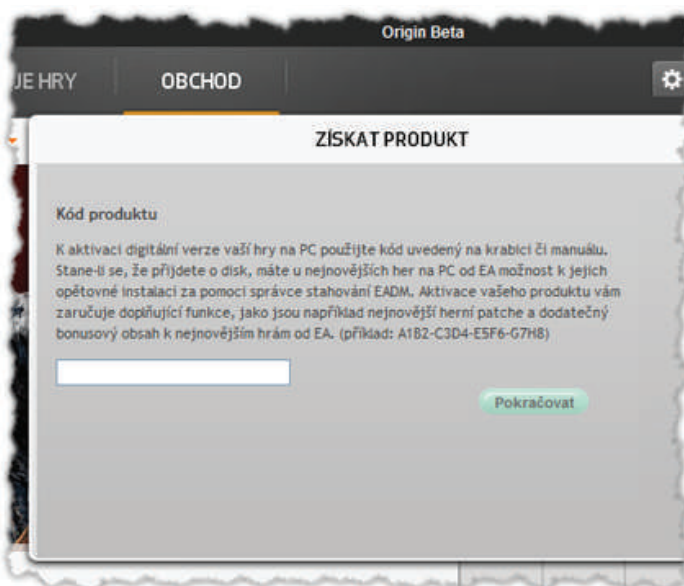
Origin Beta

JE HRY

OBCHOD

ZÍSKAT PRODUKT

Kód produktu

K aktivaci digitální verze vaší hry na PC použijte kód uvedený na krabici či manuálu. Stane-li se, že přijdete o disk, máte u nejnovějších her na PC od EA možnost k jejich opětovné instalaci za pomoci správce stahování EADM. Aktivace vašeho produktu vám zaručuje doplňující funkce, jako jsou například nejnovější herní patche a dodatečný bonusový obsah k nejnovějším hrám od EA. (příklad: A1B2-C3D4-E5F6-G7H8)

Pokračovat